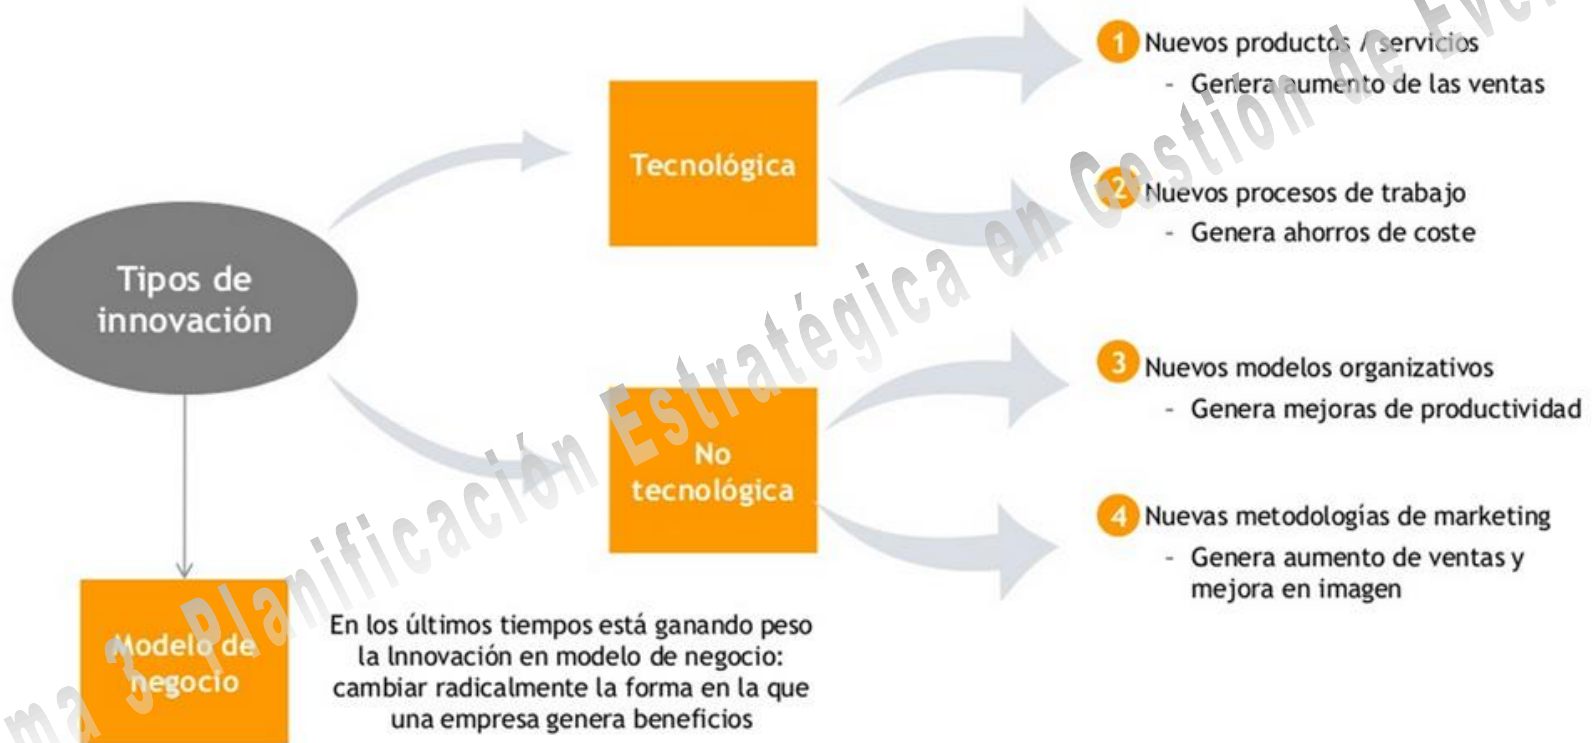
Tipos de innovación

Tecnológica

No tecnológica

Modelo de negocio

1 Nuevos productos / servicios
- Genera aumento de las ventas

2 Nuevos procesos de trabajo
- Genera ahorros de coste

3 Nuevos modelos organizativos
- Genera mejoras de productividad

4 Nuevas metodologías de marketing
- Genera aumento de ventas y mejora en imagen

En los últimos tiempos está ganando peso la lnnovación en modelo de negocio: cambiar radicalmente la forma en la que una empresa genera beneficios

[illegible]ma 3 Planificación Estratégica en Gestión de Eve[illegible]